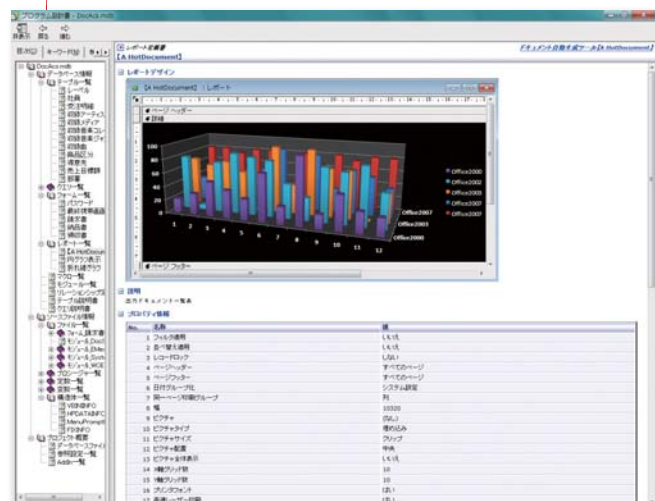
プログラム設計書 - DocAce.mdb

印刷 戻る 進む

目次(C) キーワード(K)

DocAce.mdb
データベース情報
テーブル一覧
レベル
社員
発注明細
収録アーティスト
収録メディア
収録番号コレ
収録番号ジャ
収録曲
商品区分
得意先
売上目標額
部署
クエリ一覧
フォーム一覧
パスワード
顧客情報画面
請求書
納品書
発注書
レポート一覧
A HotDocument
円グラフ表示
折れ線グラフ
マクロ一覧
モジュール一覧
リレーションシップ
テーブル説明書
クエリ説明書
ソースファイル情報
ファイル一覧
フォーム_請求書
モジュール_Doc
モジュール_Me
モジュール_Sum
モジュール_WCE
プロシージャ一覧
定数一覧
変数一覧
構造体一覧
VERINFO
HPDATAINFO
MenuPrompt
FSINFO
プロジェクト概要
データベースファイル
参照設定一覧
AddIn一覧

レポート定義書
[A HotDocument]

ドキュメント自動生成ツール[A HotDocument]

レポートデザイン

[A HotDocument] : レポート
ページヘッダー
詳細
ページ フッター

Office2000
Office2002
Office2003
Office2007
Office2007
Office2007
Office2003
Office2000

説明
自動ドキュメント生成

プロパティ情報

| No. | 名称 | 値 |
|---|---|---|
| 1 | フィルタ適用 | いいえ |
| 2 | 並べ替え適用 | いいえ |
| 3 | レコードロック | しない |
| 4 | ページヘッダー | すべてのページ |
| 5 | ページフッター | すべてのページ |
| 6 | 日付グループ化 | システム設定 |
| 7 | 同一ページ印刷グループ | 列 |
| 8 | 幅 | 10320 |
| 9 | ピクチャ | (なし) |
| 10 | ピクチャタイプ | 埋め込み |
| 11 | ピクチャサイズ | クリップ |
| 12 | ピクチャ配置 | 中央 |
| 13 | ピクチャ全体表示 | いいえ |
| 14 | X軸グリッド数 | 10 |
| 15 | Y軸グリッド数 | 10 |
| 16 | プリンタフォント | はい |
| 17 | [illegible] | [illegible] |